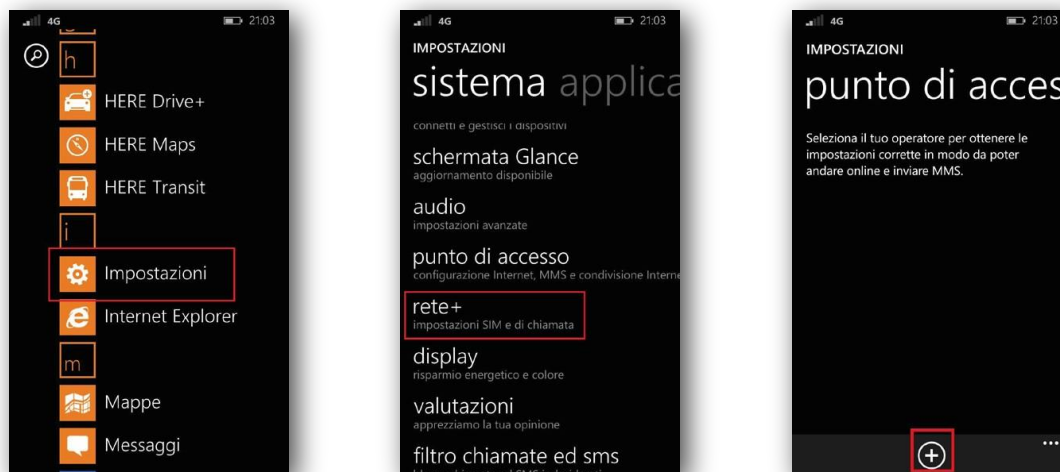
4G 21:03

h

HERE Drive+

HERE Maps

HERE Transit

i

Impostazioni

Internet Explorer

m

Mappe

Messaggi

4G 21:03

IMPOSTAZIONI

sistema applica

connetti e gestisci i dispositivi

schermata Glance
aggiornamento disponibile

audio
impostazioni avanzate

punto di accesso
configurazione Internet, MMS e condivisione Interne

rete+
impostazioni SIM e di chiamata

display
risparmio energetico e colore

valutazioni
apprezziamo la tua opinione

filtro chiamate ed sms

4G 21:03

IMPOSTAZIONI

punto di acces

Seleziona il tuo operatore per ottenere le impostazioni corrette in modo da poter andare online e inviare MMS.

...